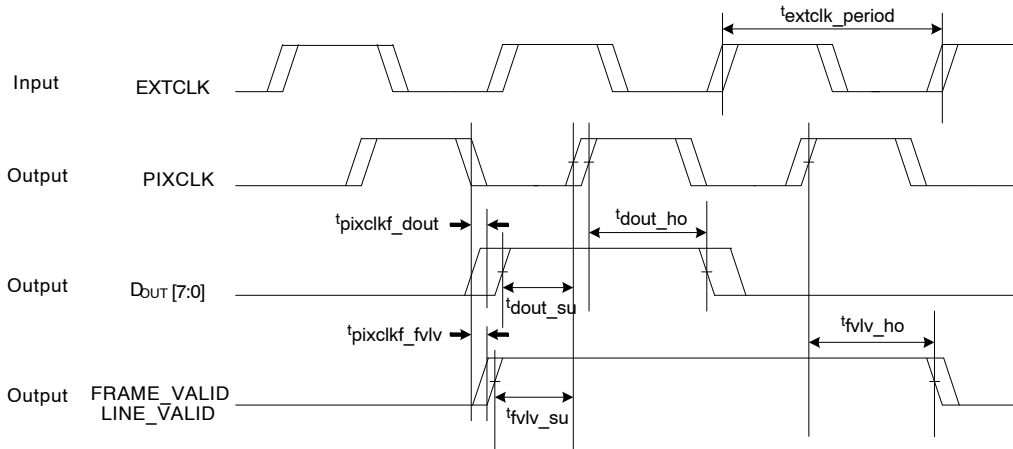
$t_{extclk\_period}$

Input EXTCLK

Output PIXCLK

$t_{pixclkf\_dout}$

$t_{dout\_ho}$

Output $D_{OUT}$ [7:0]

$t_{dout\_su}$

$t_{pixclkf\_fvlv}$

$t_{fvlv\_ho}$

Output FRAME_VALID LINE_VALID

$t_{fvlv\_su}$